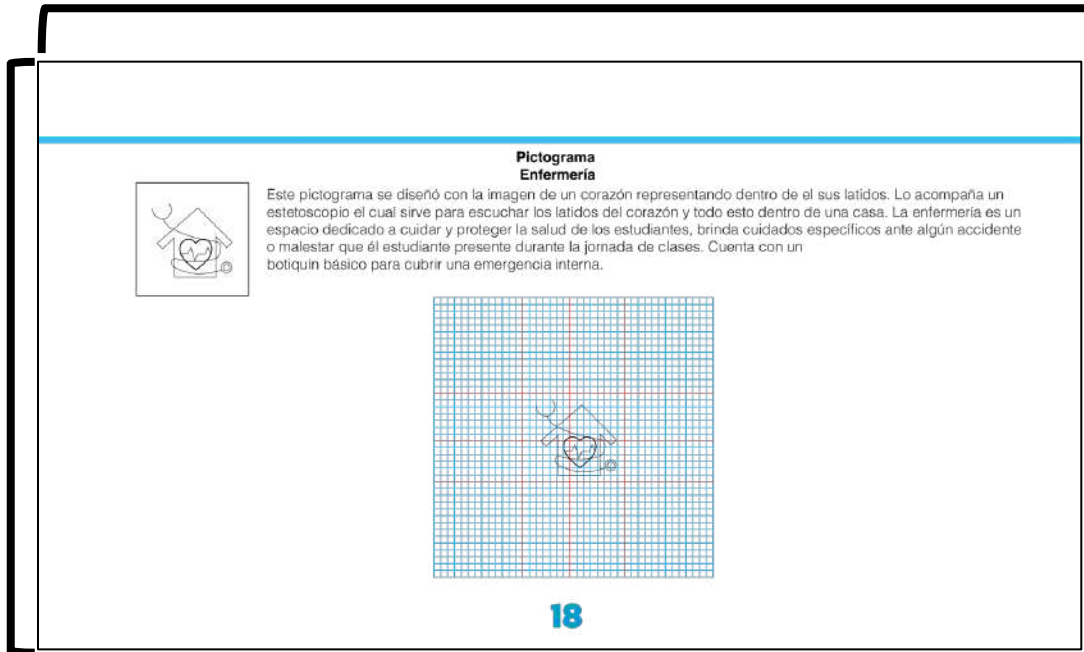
Pictograma
Enfermería

Este pictograma se diseñó con la imagen de un corazón representando dentro de el sus latidos. Lo acompaña un estetoscopio el cual sirve para escuchar los latidos del corazón y todo esto dentro de una casa. La enfermería es un espacio dedicado a cuidar y proteger la salud de los estudiantes, brinda cuidados específicos ante algún accidente o malestar que él estudiante presente durante la jornada de clases. Cuenta con un botiquín básico para cubrir una emergencia interna.

18